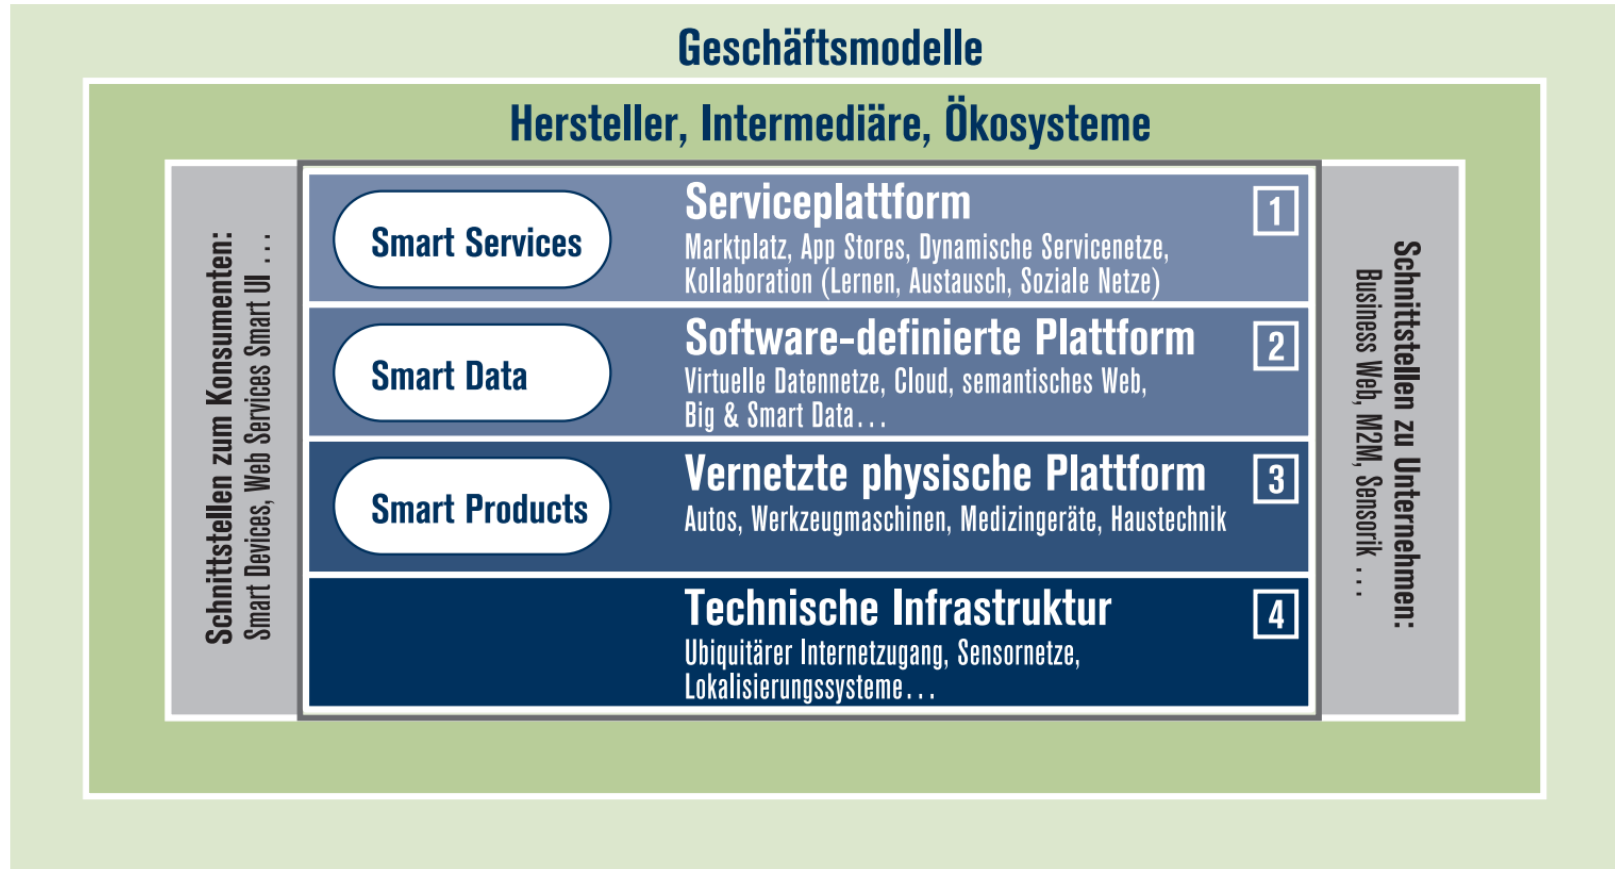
Geschäftsmodelle

Hersteller, Intermediäre, Ökosysteme

Schnittstellen zum Konsumenten:
Smart Devices, Web Services Smart UI ...

Smart Services

Serviceplattform
Marktplatz, App Stores, Dynamische Servicenetze, Kollaboration (Lernen, Austausch, Soziale Netze)

1

Smart Data

Software-definierte Plattform
Virtuelle Datennetze, Cloud, semantisches Web, Big & Smart Data...

2

Smart Products

Vernetzte physische Plattform
Autos, Werkzeugmaschinen, Medizingeräte, Haustechnik

3

Technische Infrastruktur
Ubiquitärer Internetzugang, Sensornetze, Lokalisierungssysteme...

4

Schnittstellen zu Unternehmen:
Business Web, M2M, Sensorik ...